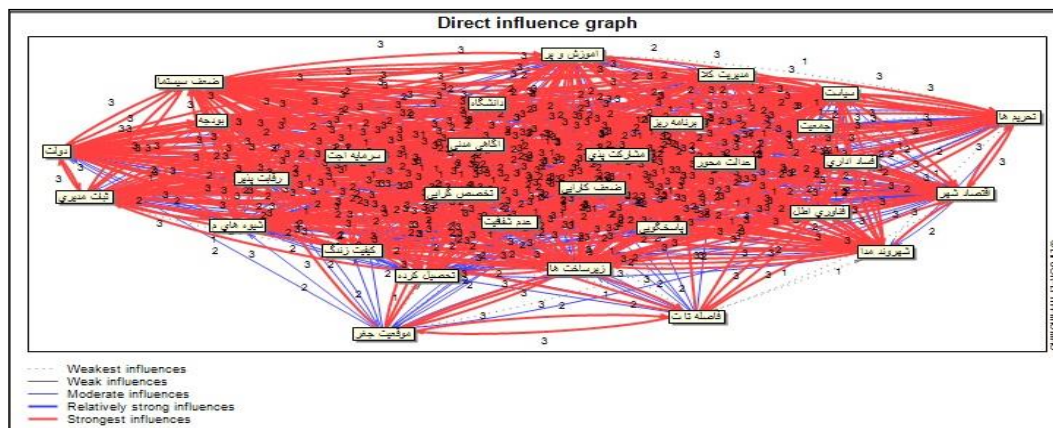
Direct influence graph

آموزش و پر
مدیریت کلا
ضعف سیستما
دانشگاه
دیانت
تحریم ها
بودجه
برنامه ریز
جمعیت
دولت
آگاهی مدنی
سرمایه اجت
مشارکت پذی
عدالت محور
فساد اداری
رقابت پذی
ثبات مدیری
تخصص گرایی
ضعف کارایی
اقتصاد شهر
عدم شفافیت
فناوری اطل
شیوه های د
پاسخگویی
کیفیت زندگ
شهروند مدا
تحصیل کرده
زیرساخت ها
فاصله ثات
موقعیت جغر

Weakest influences
Weak influences
Moderate influences
Relatively strong influences
Strongest influences